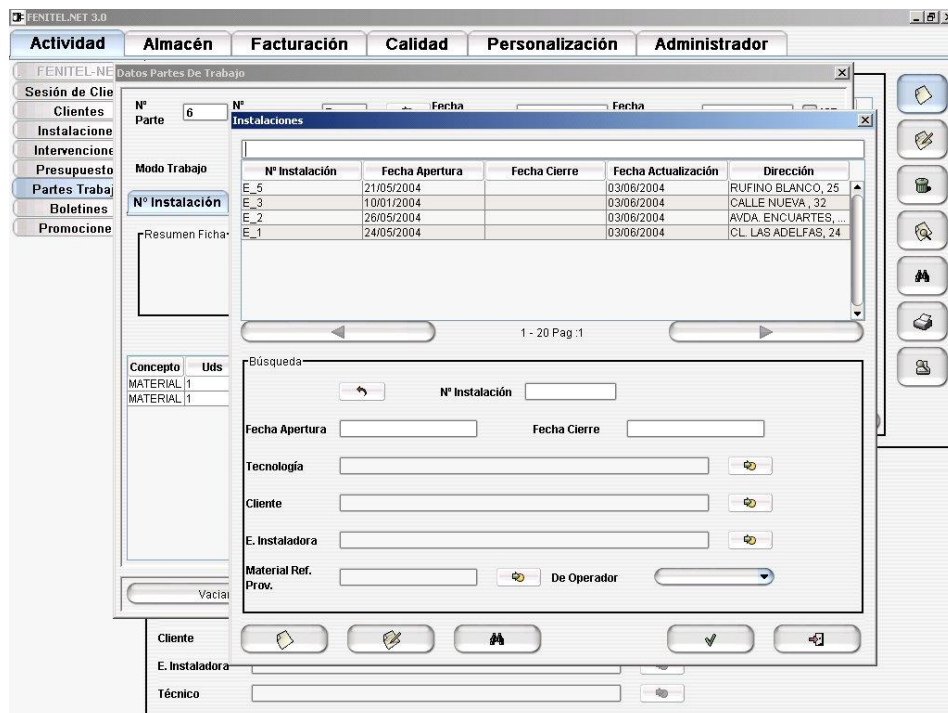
FENITEL.NET 3.0

Actividad | Almacén | Facturación | Calidad | Personalización | Administrador

FENITEL-NE
Sesión de Clie
Clientes
Instalacione
Intervencione
Presupuesto
Partes Trabaj
Boletines
Promocione

Datos Partes De Trabajo

Nº Parte 6
Nº
Fecha
Fecha

Modo Trabajo

Nº Instalación

Resumen Ficha

| Concepto | Uds |
|---|---|
| MATERIAL | 1 |
| MATERIAL | 1 |

Vaciar

Cliente
E. Instaladora
Técnico

Instalaciones

| Nº Instalación | Fecha Apertura | Fecha Cierre | Fecha Actualización | Dirección |
|---|---|---|---|---|
| E_5 | 21/05/2004 | | 03/06/2004 | RUFINO BLANCO, 25 |
| E_3 | 10/01/2004 | | 03/06/2004 | CALLE NUEVA , 32 |
| E_2 | 26/05/2004 | | 03/06/2004 | AVDA. ENCUARTES, ... |
| E_1 | 24/05/2004 | | 03/06/2004 | CL. LAS ADELFAS, 24 |

1 - 20 Pag :1

Búsqueda

Nº Instalación
Fecha Apertura
Fecha Cierre
Tecnología
Cliente
E. Instaladora
Material Ref. Prov.
De Operador